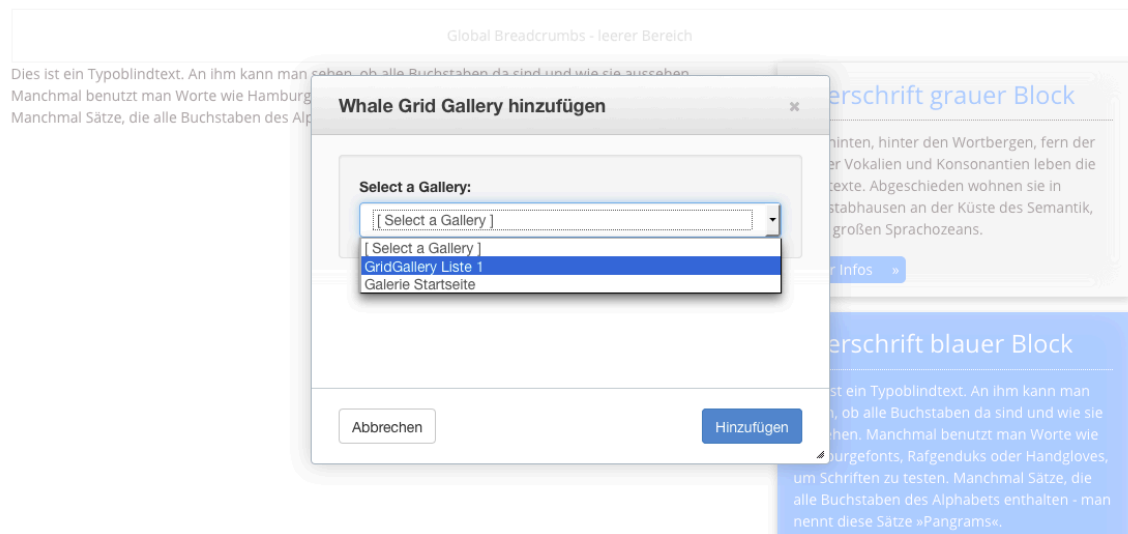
Global Breadcrumbs - leerer Bereich

Dies ist ein Typoblindtext. An ihm kann man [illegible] Manchmal benutzt man Worte wie Hamburg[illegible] Manchmal Sätze, die alle Buchstaben des Alp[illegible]

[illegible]erschrift grauer Block

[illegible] hinten, hinter den Wortbergen, fern der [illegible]er Vokalien und Konsonantien leben die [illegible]texte. Abgeschieden wohnen sie in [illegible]stabhausen an der Küste des Semantik, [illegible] großen Sprachozeans.

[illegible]r Infos »

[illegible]erschrift blauer Block

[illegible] ist ein Typoblindtext. An ihm kann man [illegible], ob alle Buchstaben da sind und wie sie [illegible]hen. Manchmal benutzt man Worte wie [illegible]burgefonts, Rafgenduks oder Handgloves, um Schriften zu testen. Manchmal Sätze, die alle Buchstaben des Alphabets enthalten - man nennt diese Sätze »Pangrams«.

Whale Grid Gallery hinzufügen

×

Select a Gallery:

[ Select a Gallery ]

[ Select a Gallery ]
GridGallery Liste 1
Galerie Startseite

Abbrechen

Hinzufügen